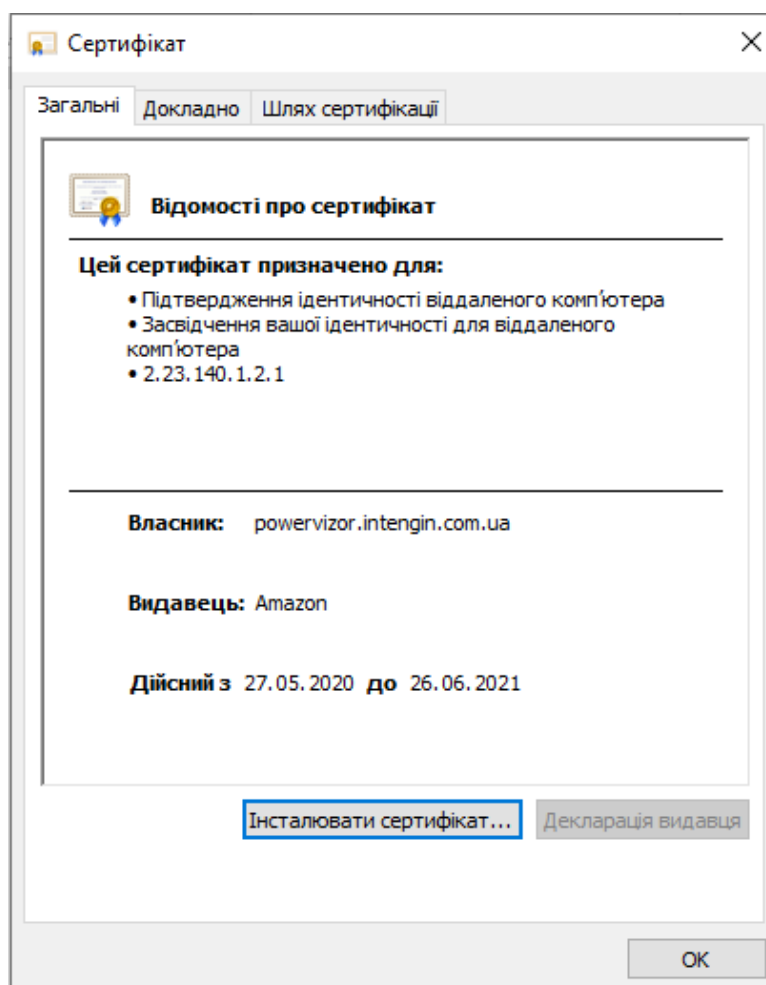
Сертифікат

Загальні | Докладно | Шлях сертифікації

Відомості про сертифікат

Цей сертифікат призначено для:

• Підтвердження ідентичності віддаленого комп'ютера
• Засвідчення вашої ідентичності для віддаленого комп'ютера
• 2.23.140.1.2.1

Власник: powervizor.intengin.com.ua

Видавець: Amazon

Дійсний з 27.05.2020 до 26.06.2021

Інсталювати сертифікат... | Декларація видавця

OK